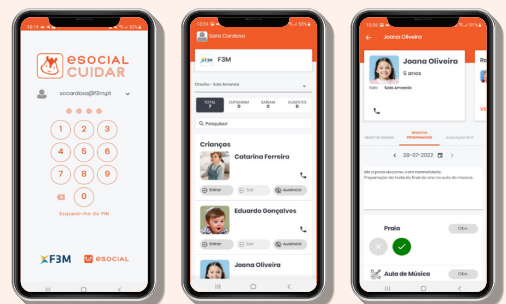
eSOCIAL CUIDAR

scoardosa@f3m.pt

1 2 3
4 5 6
7 8 9
0

Esqueceu-se do PIN

F3M eSOCIAL

Sara Cardoso

F3M

Creche - Sala Amarela

TOTAL 11 | ENTRARAM 0 | SAÍRAM 0 | AUSENTES 0

Pesquisar

Crianças

Catarina Ferreira
Entrar | Sair | Ausência

Eduardo Gonçalves
Entrar | Sair | Ausência

Joana Oliveira

Joana Oliveira

Joana Oliveira
5 anos
Sala: Sala Amarela

REGISTOS DIÁRIOS | EVENTOS PROGRAMADOS | AVALIAÇÕES

28-07-2022

Praia
Obs.

Aula de Música
Obs.